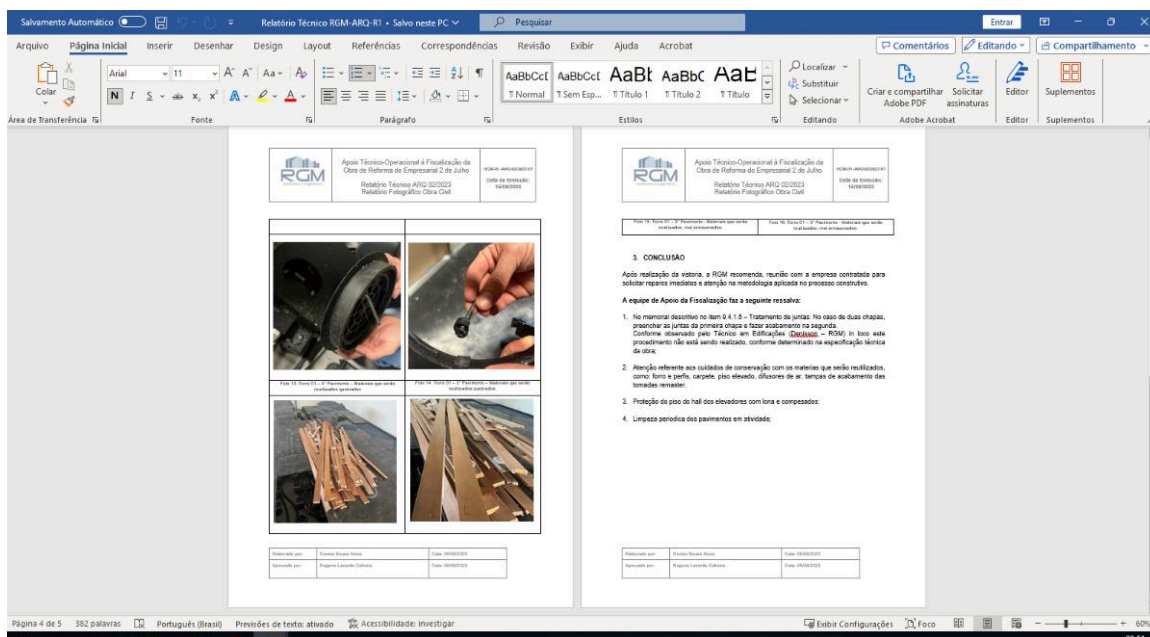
Salvamento Automático Relatório Técnico RGM-ARQ-R1 • Salvo neste PC Pesquisar Entrar

Arquivo Página Inicial Inserir Desenhar Design Layout Referências Correspondências Revisão Exibir Ajuda Acrobat Comentários Editando Compartilhamento

Colar Arial 11 AaBbCcI AaBbCcI AaBł AaBbC AaE Localizar Substituir Selecionar Criar e compartilhar Adobe PDF Solicitar assinaturas Editor Suplementos

¶ Normal ¶ Sem Esp... ¶ Título 1 ¶ Título 2 ¶ Título

Área de Transferência Fonte Parágrafo Estilos Editando Adobe Acrobat Editor Suplementos

RGM Apoio Técnico-Operacional à Fiscalização da Obra de Reforma do Empresarial 2 de Julho

Relatório Técnico ARQ 02/2023
Relatório Fotográfico Obra Civil

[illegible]

Data de Emissão: 16/06/2023

Foto 13: Torre 01 – 3° Pavimento – Materiais que serão reutilizados guardados.

Foto 14: Torre 01 – 3° Pavimento – Materiais que serão reutilizados guardados.

| Elaborado por: | Denise Souza Alves | Data: 06/06/2023 |
|---|---|---|
| Aprovado por: | Rogerio Lacerda Cabrera | Data: 06/06/2023 |

RGM Apoio Técnico-Operacional à Fiscalização da Obra de Reforma do Empresarial 2 de Julho

Relatório Técnico ARQ 02/2023
Relatório Fotográfico Obra Civil

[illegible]

Data de Emissão: 16/06/2023

Foto 15: Torre 01 – 3° Pavimento – Materiais que serão reutilizados, mal armazenados.

Foto 16: Torre 01 – 3° Pavimento – Materiais que serão reutilizados, mal armazenados.

3. CONCLUSÃO

Após realização da vistoria, a RGM recomenda, reunião com a empresa contratada para solicitar reparos imediatos e atenção na metodologia aplicada no processo construtivo.

A equipe de Apoio da Fiscalização faz a seguinte ressalva:

1. No memorial descritivo no item 9.4.1.8 – Tratamento de juntas: No caso de duas chapas, preencher as juntas da primeira chapa e fazer acabamento na segunda.
Conforme observado pelo Técnico em Edificações (Denison – RGM) in loco este procedimento não está sendo realizado, conforme determinado na especificação técnica da obra;

2. Atenção referente aos cuidados de conservação com os materiais que serão reutilizados, como: forro e perfis, carpete, piso elevado, difusores de ar, tampas de acabamento das tomadas remaster;

3. Proteção do piso do hall dos elevadores com lona e compesados;

4. Limpeza periodica dos pavimentos em atividade;

| Elaborado por: | Denise Souza Alves | Data: 06/06/2023 |
|---|---|---|
| Aprovado por: | Rogerio Lacerda Cabrera | Data: 06/06/2023 |

Página 4 de 5 382 palavras Português (Brasil) Previsões de texto: ativado Acessibilidade: investigar Exibir Configurações Foco 60%